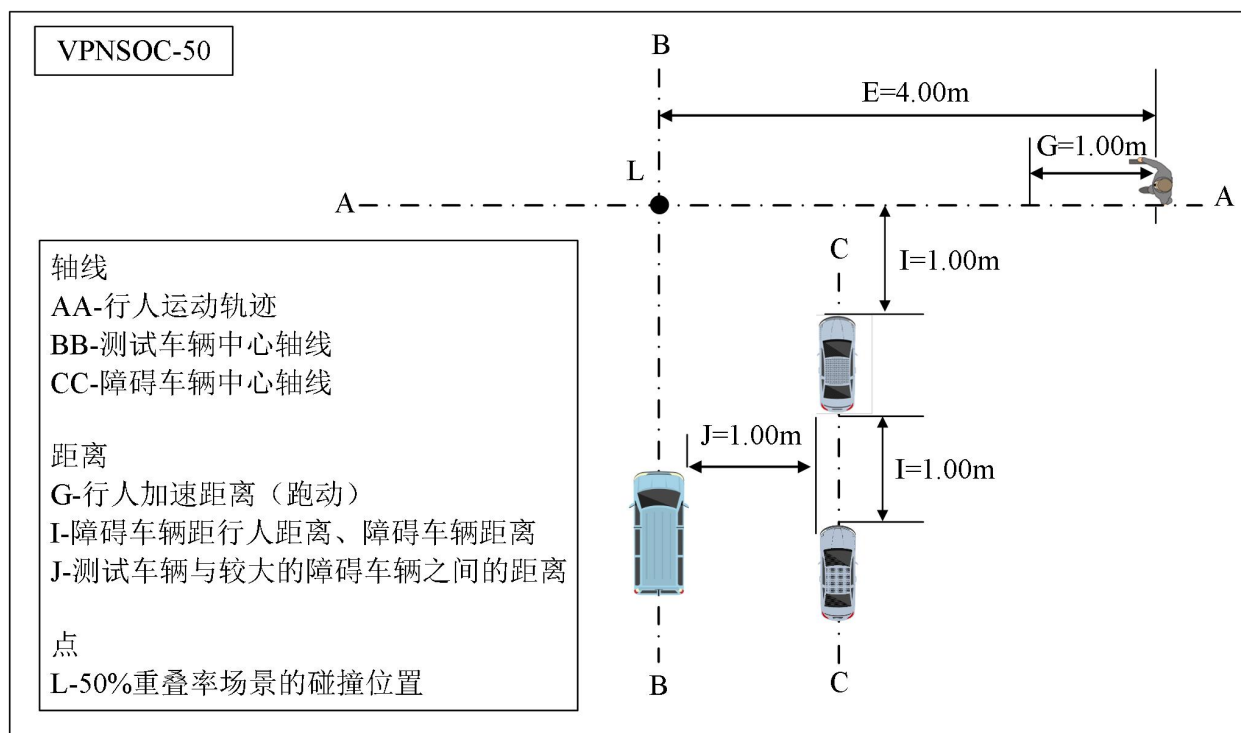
VPNSOC-50

B

E=4.00m

G=1.00m

L

A

A

C

I=1.00m

J=1.00m

I=1.00m

B

C

轴线
AA-行人运动轨迹
BB-测试车辆中心轴线
CC-障碍车辆中心轴线

距离
G-行人加速距离（跑动）
I-障碍车辆距行人距离、障碍车辆距离
J-测试车辆与较大的障碍车辆之间的距离

点
L-50%重叠率场景的碰撞位置